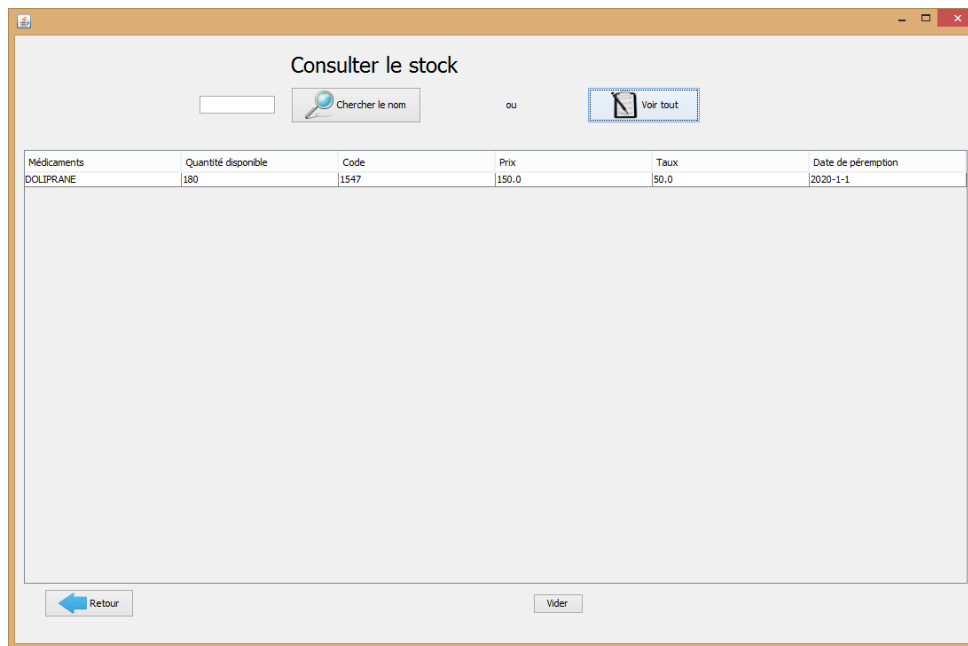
Consulter le stock

Chercher le nom

ou

Voir tout

| Médicaments | Quantité disponible | Code | Prix | Taux | Date de péremption |
|---|---|---|---|---|---|
| DOLIPRANE | 180 | 1547 | 150.0 | 50.0 | 2020-1-1 |

Retour

Vider